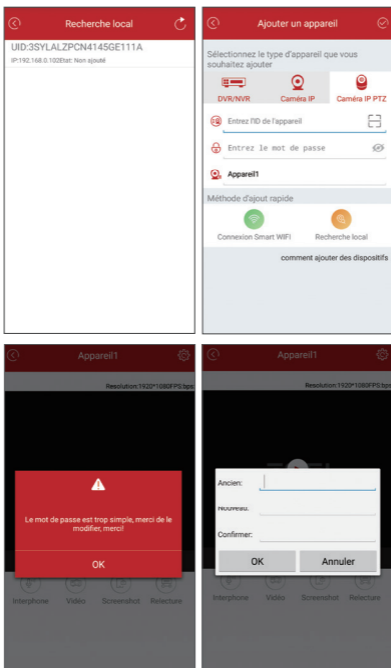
Recherche local

UID:3SYLALZPCN4145GE111A

IP:192.168.0.102Etat: Non ajouté

Ajouter un appareil

Sélectionnez le type d'appareil que vous souhaitez ajouter

DVR/NVR

Caméra IP

Caméra IP PTZ

Entrez l'ID de l'appareil

Entrez le mot de passe

Appareil1

Méthode d'ajout rapide

Connexion Smart WIFI

Recherche local

comment ajouter des dispositifs

Appareil1

Resolution:1920*1080FPS:fps

Le mot de passe est trop simple, merci de le modifier, merci!

OK

Interphone

Vidéo

Screenshot

Relecture

Appareil1

Resolution:1920*1080FPS:fps

Ancien:

Nouveau:

Confirmer:

OK

Annuler

Interphone

Vidéo

Screenshot

Relecture